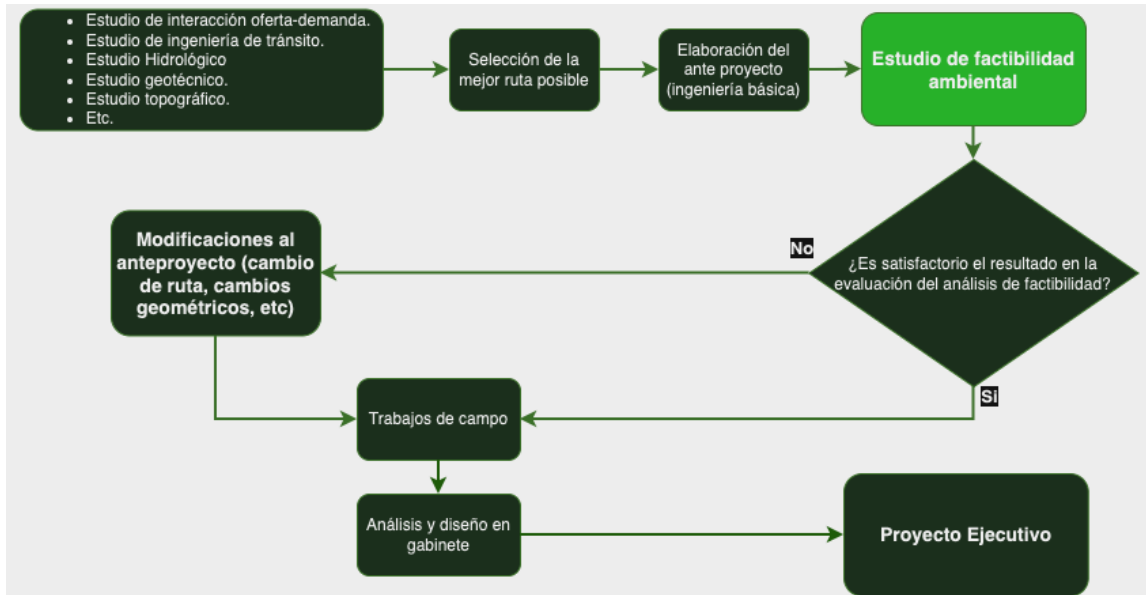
- Estudio de interacción oferta-demanda.
- Estudio de ingeniería de tránsito.
- Estudio Hidrológico
- Estudio geotécnico.
- Estudio topográfico.
- Etc.

Selección de la mejor ruta posible

Elaboración del ante proyecto (ingeniería básica)

Estudio de factibilidad ambiental

¿Es satisfactorio el resultado en la evaluación del análisis de factibilidad?

No

Modificaciones al anteproyecto (cambio de ruta, cambios geométricos, etc)

Si

Trabajos de campo

Análisis y diseño en gabinete

Proyecto Ejecutivo